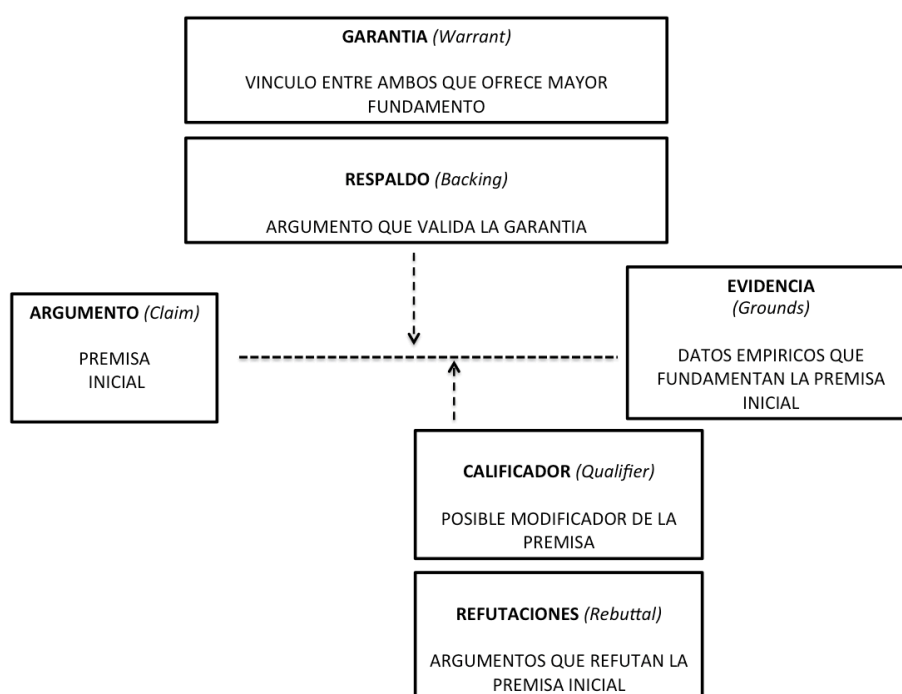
**GARANTIA** *(Warrant)*

VINCULO ENTRE AMBOS QUE OFRECE MAYOR FUNDAMENTO

**RESPALDO** *(Backing)*

ARGUMENTO QUE VALIDA LA GARANTIA

**ARGUMENTO** *(Claim)*

PREMISA INICIAL

**EVIDENCIA** *(Grounds)*

DATOS EMPIRICOS QUE FUNDAMENTAN LA PREMISA INICIAL

**CALIFICADOR** *(Qualifier)*

POSIBLE MODIFICADOR DE LA PREMISA

**REFUTACIONES** *(Rebuttal)*

ARGUMENTOS QUE REFUTAN LA PREMISA INICIAL